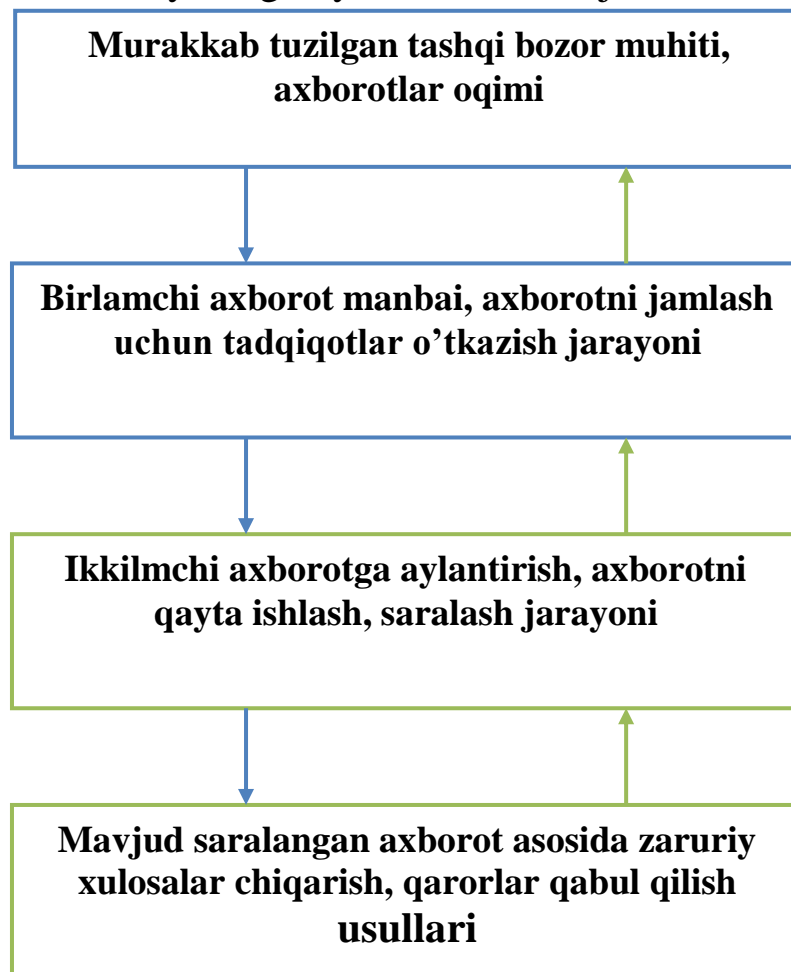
Murakkab tuzilgan tashqi bozor muhiti, axborotlar oqimi

Birlamchi axborot manbai, axborotni jamlash uchun tadqiqotlar o'tkazish jarayoni

Ikkilmchi axborotga aylantirish, axborotni qayta ishlash, saralash jarayoni

Mavjud saralangan axborot asosida zaruriy xulosalar chiqarish, qarorlar qabul qilish usullari